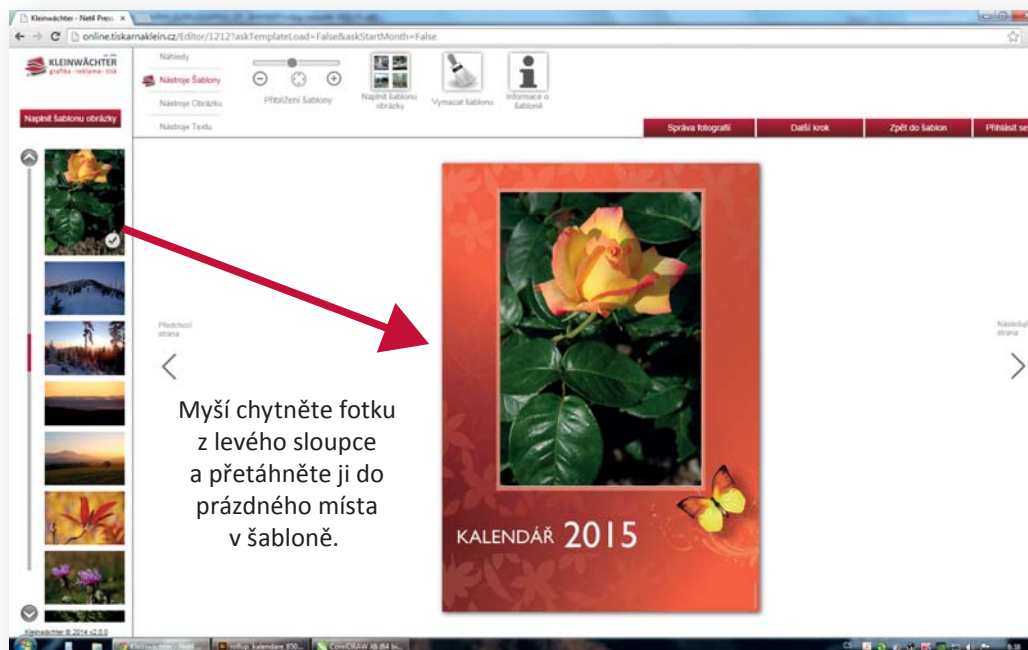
Kleinwächter - Net4 Pres ×

online.tiskarnaklein.cz/Editor/1212?askTemplateLoad=False&askStartMonth=False

KLEINWÄCHTER
grafika · reklama · tisk

Náhledy
Nástroje Šablony
Nástroje Obrázku
Nástroje Textu

Přiblížení šablony

Naplnit šablonu obrázky

Vymazat šablonu

Informace o šabloně

Naplnit šablonu obrázky

Správa fotografií
Další krok
Zpět do šablon
Přihlásit se

Předchozí strana

Následující strana

Myší chytněte fotku z levého sloupce a přetáhněte ji do prázdného místa v šabloně.

KALENDÁŘ 2015

Kleinwächter © 2014 v2.0.0